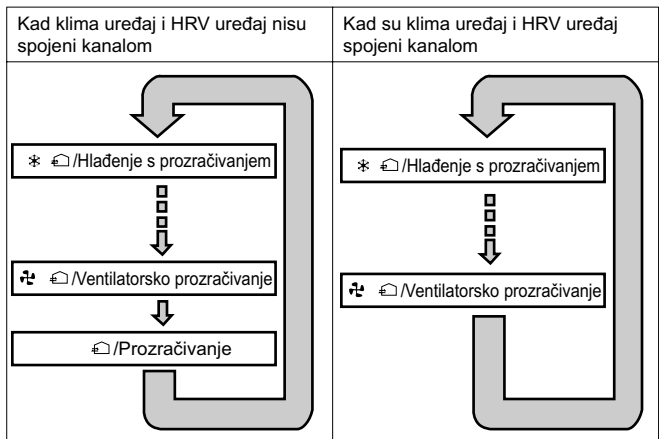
| Kad klima uređaj i HRV uređaj nisu spojeni kanalom | Kad su klima uređaj i HRV uređaj spojeni kanalom |
|---|---|
| ✻ /Hlađenje s prozračivanjem<br>/Ventilatorsko prozračivanje<br>/Prozračivanje | ✻ /Hlađenje s prozračivanjem<br>/Ventilatorsko prozračivanje |